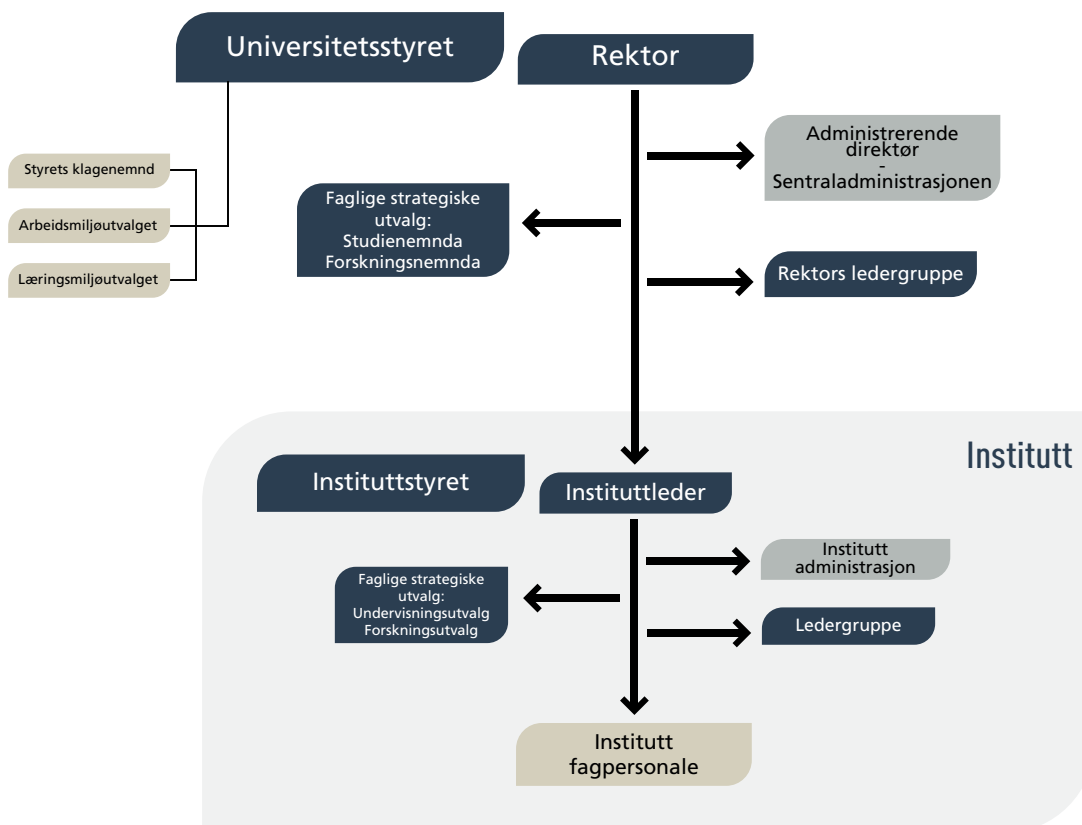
Universitetsstyret

Rektor

Styrets klagenemnd

Arbeidsmiljøutvalget

Læringsmiljøutvalget

Administrerende direktør
-
Sentraladministrasjonen

Faglige strategiske utvalg:
Studienemnda
Forskningsnemnda

Rektors ledergruppe

Institutt

Instituttstyret

Instituttleder

Institutt administrasjon

Faglige strategiske utvalg:
Undervisningsutvalg
Forskningsutvalg

Ledergruppe

Institutt fagpersonale